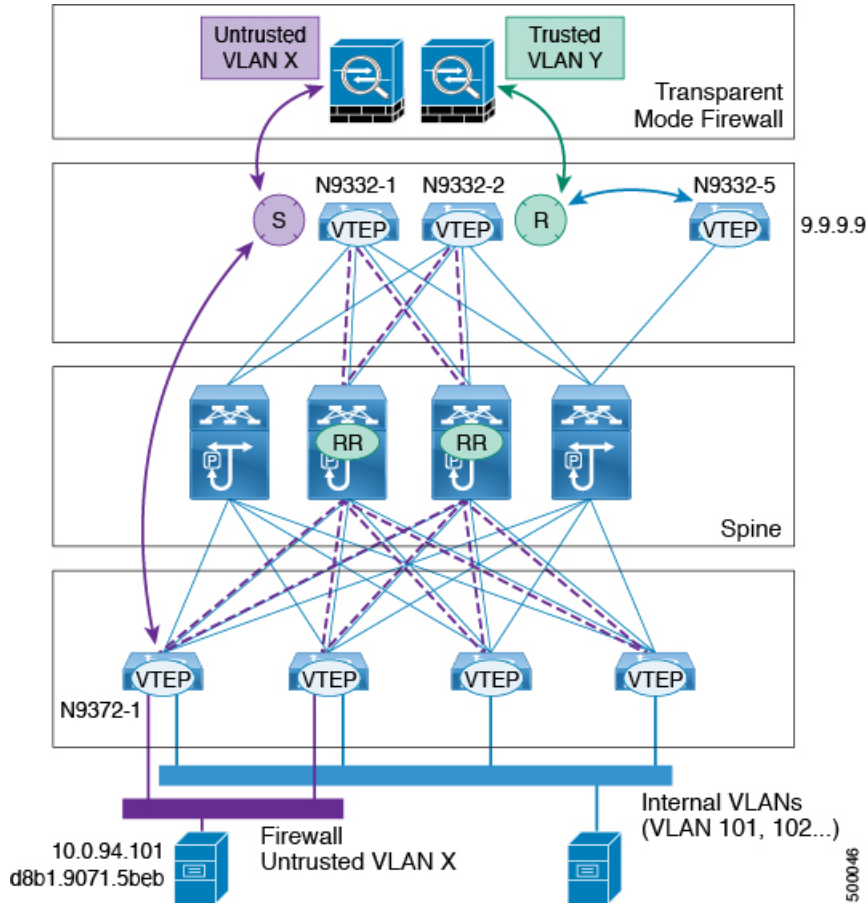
Untrusted VLAN X

Trusted VLAN Y

Transparent Mode Firewall

S

N9332-1

VTEP

N9332-2

VTEP

R

N9332-5

VTEP

9.9.9.9

RR

RR

Spine

VTEP

VTEP

VTEP

VTEP

N9372-1

Internal VLANs (VLAN 101, 102...)

Firewall Untrusted VLAN X

10.0.94.101
d8b1.9071.5beb

500046